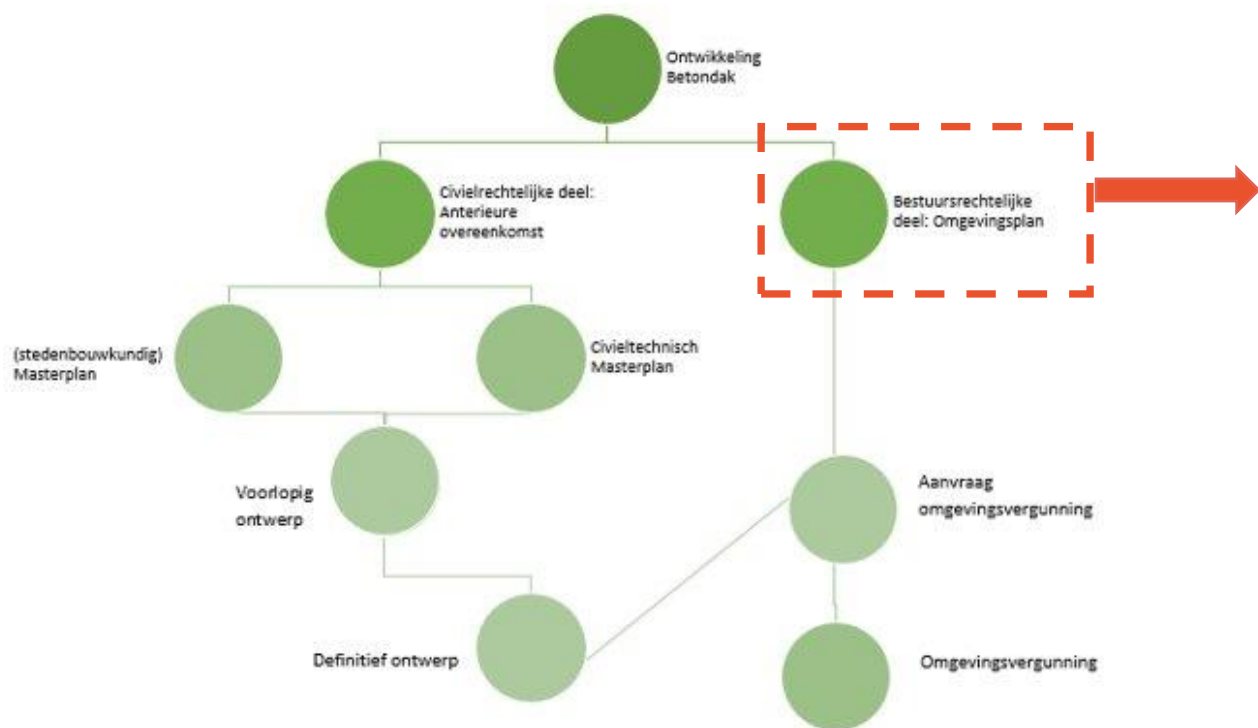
Ontwikkeling Betondak

Civielrechtelijke deel: Anterieure overeenkomst

Bestuursrechtelijke deel: Omgevingsplan

(stedenbouwkundig) Masterplan

Civieltechnisch Masterplan

Voorlopig ontwerp

Aanvraag omgevingsvergunning

Definitief ontwerp

Omgevingsvergunning